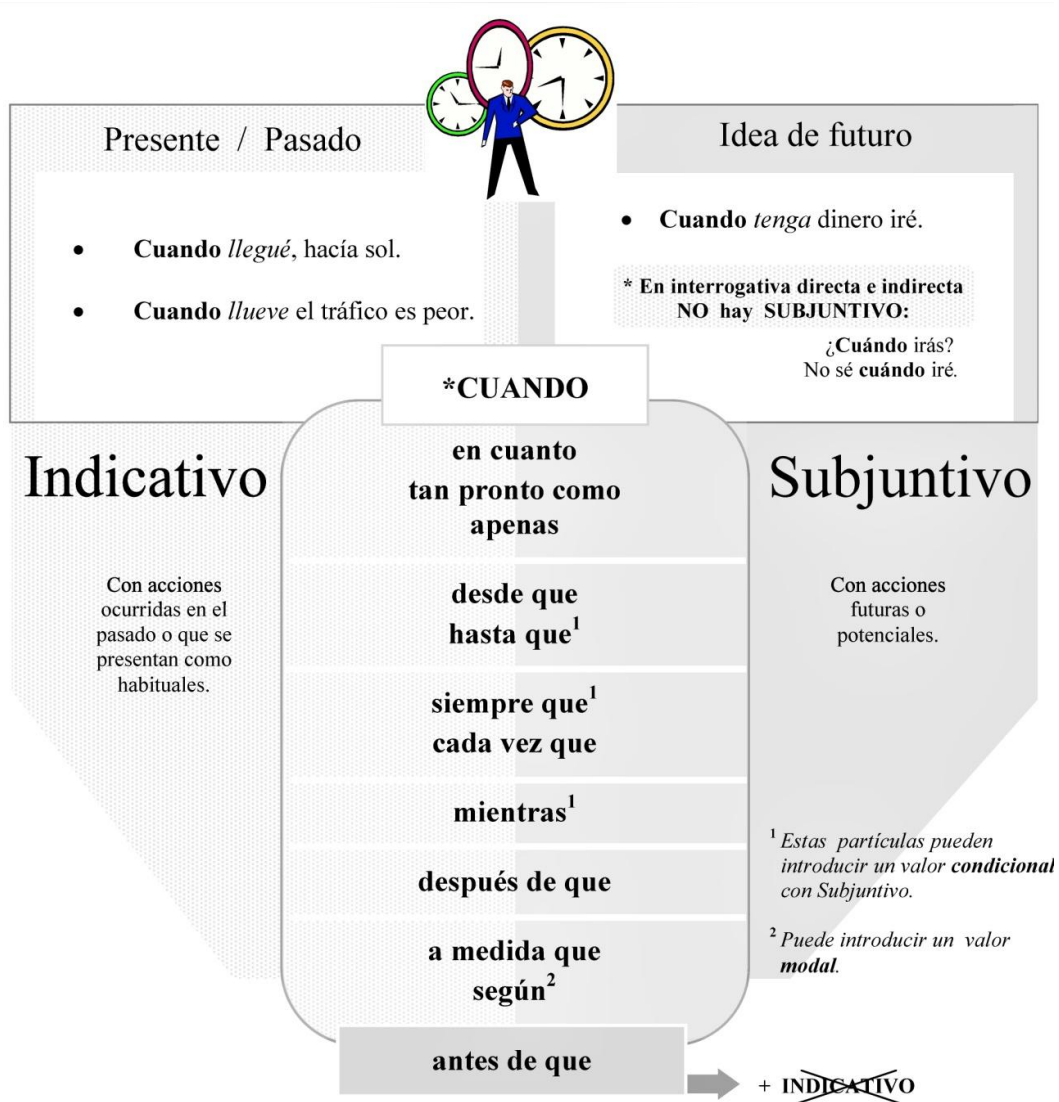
Presente / Pasado

- **Cuando** *llegué*, hacía sol.
- **Cuando** *llueve* el tráfico es peor.

Idea de futuro

- **Cuando** *tenga* dinero iré.

**\* En interrogativa directa e indirecta NO hay SUBJUNTIVO:**

¿**Cuándo** irás?
No sé **cuándo** iré.

**\*CUANDO**

Indicativo

Con acciones ocurridas en el pasado o que se presentan como habituales.

**en cuanto**
**tan pronto como**
**apenas**

**desde que**
**hasta que$^1$**

**siempre que$^1$**
**cada vez que**

**mientras$^1$**

**después de que**

**a medida que**
**según$^2$**

**antes de que**

Subjuntivo

Con acciones futuras o potenciales.

$^1$ *Estas partículas pueden introducir un valor **condicional** con Subjuntivo.*

$^2$ *Puede introducir un valor **modal**.*

+ **INDICATIVO**